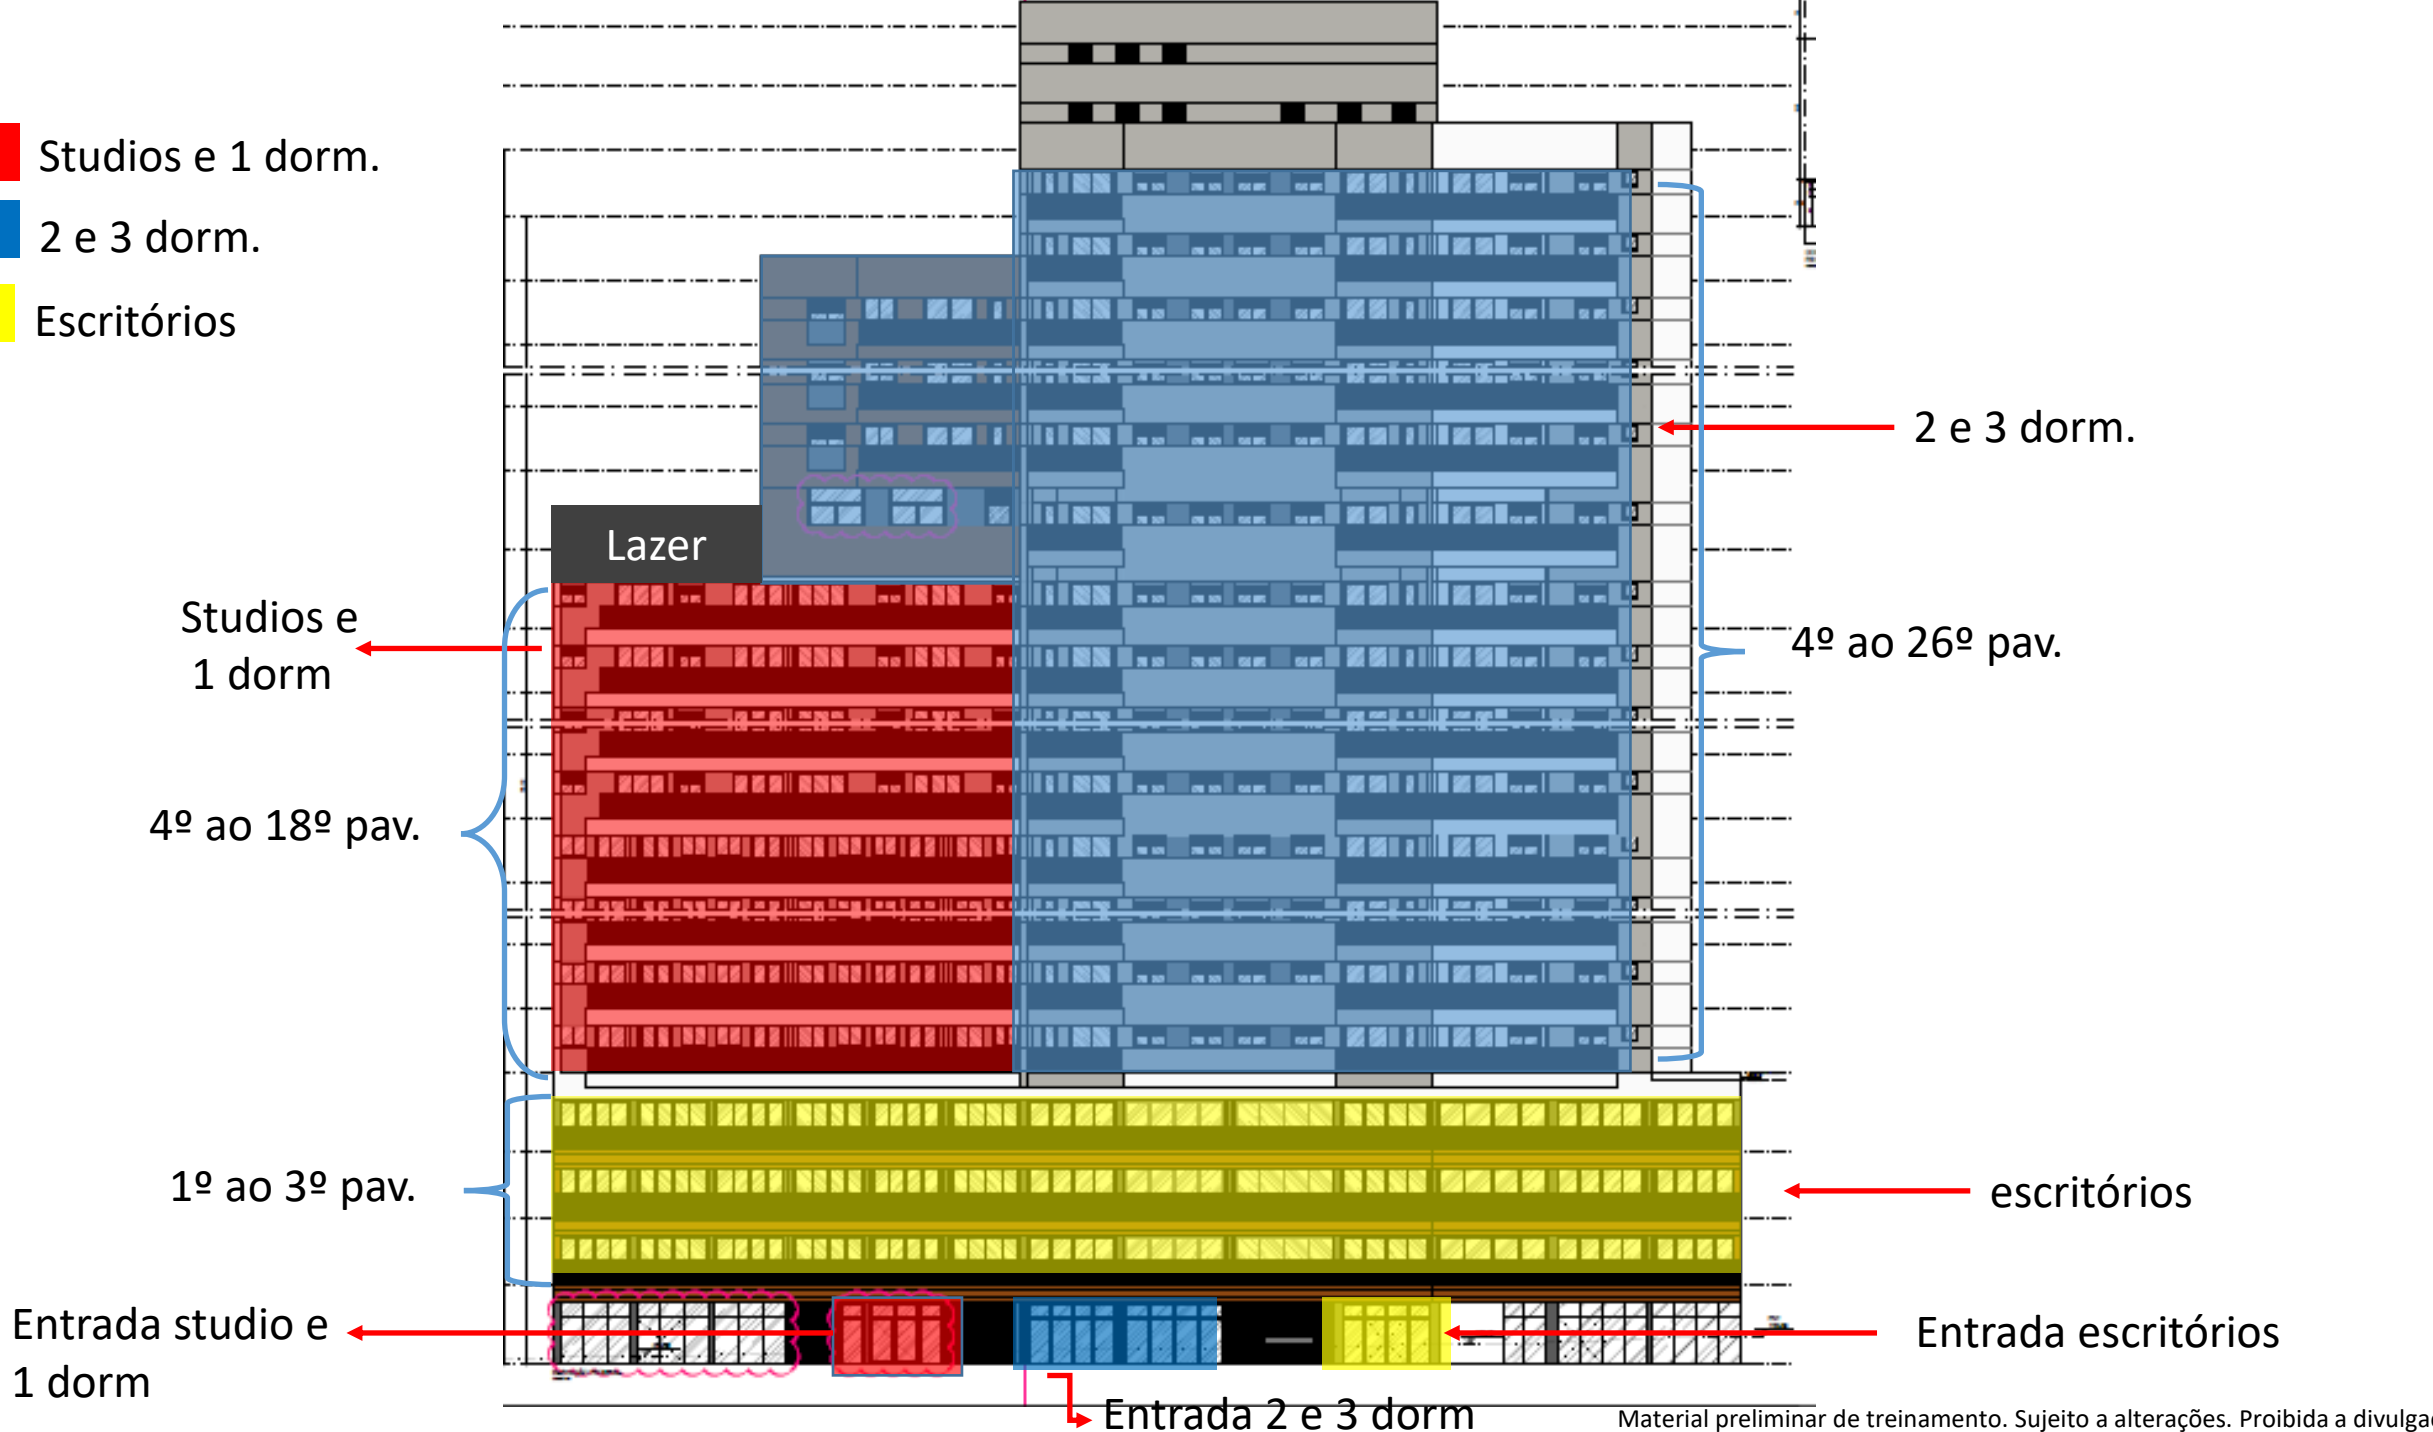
Studios e 1 dorm.

2 e 3 dorm.

Escritórios

2 e 3 dorm.

Lazer

Studios e 1 dorm

4º ao 26º pav.

4º ao 18º pav.

1º ao 3º pav.

escritórios

Entrada studio e 1 dorm

Entrada escritórios

Entrada 2 e 3 dorm

Material preliminar de treinamento. Sujeito a alterações. Proibida a divulga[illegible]